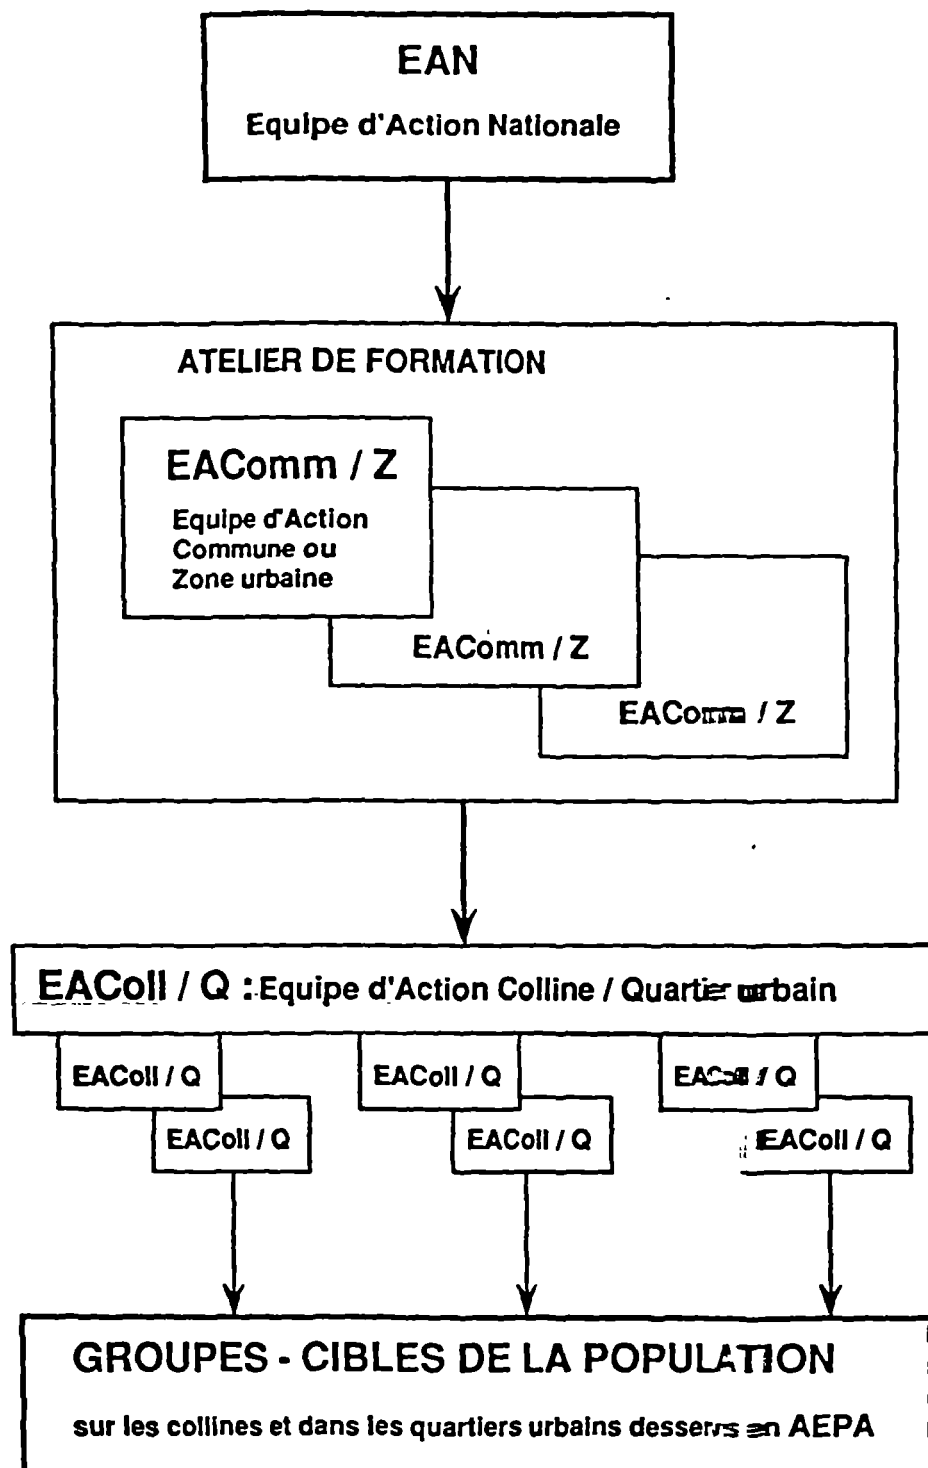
EAN

Equipe d'Action Nationale

ATELIER DE FORMATION

EAComm / Z

Equipe d'Action Commune ou Zone urbaine

EAComm / Z

EAComm / Z

EAColl / Q : Equipe d'Action Colline / Quartier urbain

EAColl / Q

EAColl / Q

EAColl / Q

EAColl / Q

EAColl / Q

EAColl / Q

GROUPES - CIBLES DE LA POPULATION

sur les collines et dans les quartiers urbains desservis en AEPA